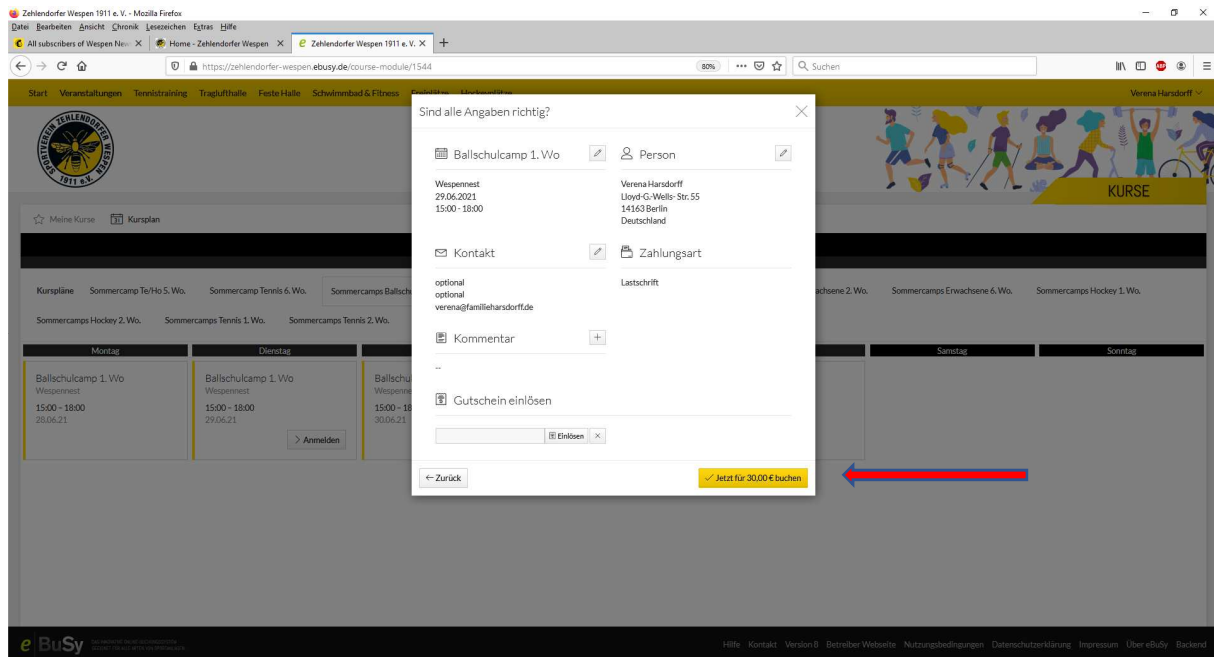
Zehlendorfer Wespen 1911 e. V. - Mozilla Firefox

Datei Bearbeiten Ansicht Chronik Lesezeichen Extras Hilfe

All subscribers of Wespen New × | Home - Zehlendorfer Wespen × | Zehlendorfer Wespen 1911 e. V. × | +

https://zehlendorfer-wespen.ebusy.de/course-module/1544 | 80% | ··· | Suchen

Start Veranstaltungen Tennistraining Traglufthalle Feste Halle Schwimmbad & Fitness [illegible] | Verena Harsdorff

SPORTVEREIN ZEHLENDORFER WESPEN 1911 e.V.

KURSE

Meine Kurse | Kursplan

Kurspläne | Sommercamp Te/Ho 5. Wo. | Sommercamp Tennis 6. Wo. | Sommercamps Ballsch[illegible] | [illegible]achsene 2. Wo. | Sommercamps Erwachsene 6. Wo. | Sommercamps Hockey 1. Wo.

Sommercamps Hockey 2. Wo. | Sommercamps Tennis 1. Wo. | Sommercamps Tennis 2. Wo.

Montag | Dienstag | | Samstag | Sonntag

Ballschulcamp 1. Wo
Wespennest
15:00 - 18:00
28.06.21

Ballschulcamp 1. Wo
Wespennest
15:00 - 18:00
29.06.21
> Anmelden

Ballschu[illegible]
Wespenn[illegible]
15:00 - 18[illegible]
30.06.21

Sind alle Angaben richtig?

Ballschulcamp 1. Wo

Wespennest
29.06.2021
15:00 - 18:00

Person

Verena Harsdorff
Lloyd-G.-Wells- Str. 55
14163 Berlin
Deutschland

Kontakt

optional
optional
verena@familieharsdorff.de

Zahlungsart

Lastschrift

Kommentar

--

Gutschein einlösen

Einlösen ×

← Zurück

Jetzt für 30,00 € buchen

eBuSy

Hilfe Kontakt Version 8 Betreiber Webseite Nutzungsbedingungen Datenschutzerklärung Impressum Über eBuSy Backend